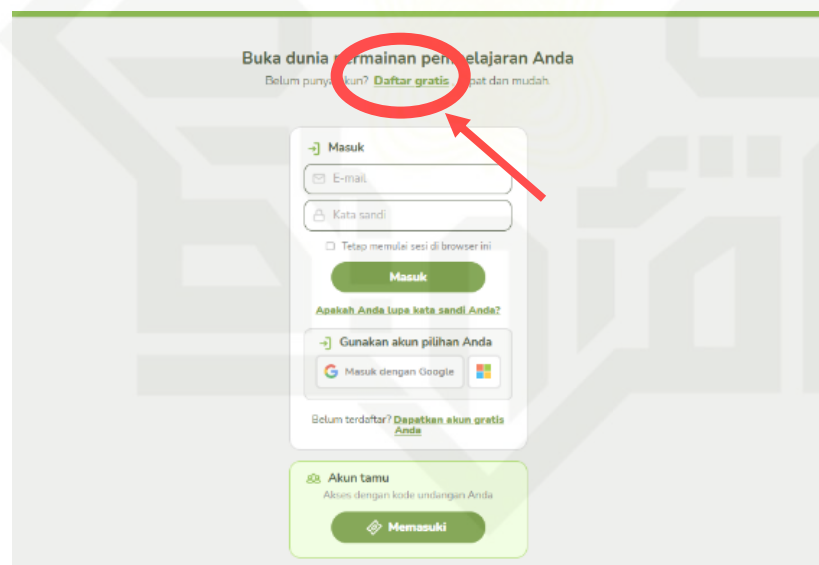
Buka dunia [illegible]ermainan pem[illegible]elajaran Anda

Belum puny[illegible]kun? Daftar gratis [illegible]pat dan mudah.

Masuk

E-mail

Kata sandi

Tetap memulai sesi di browser ini

Masuk

Apakah Anda lupe kata sandi Anda?

Gunakan akun pilihan Anda

Masuk dengan Google

Belum terdaftar? Dapatkan akun gratis Anda

Akun tamu

Akses dengan kode undangan Anda

Memasuki